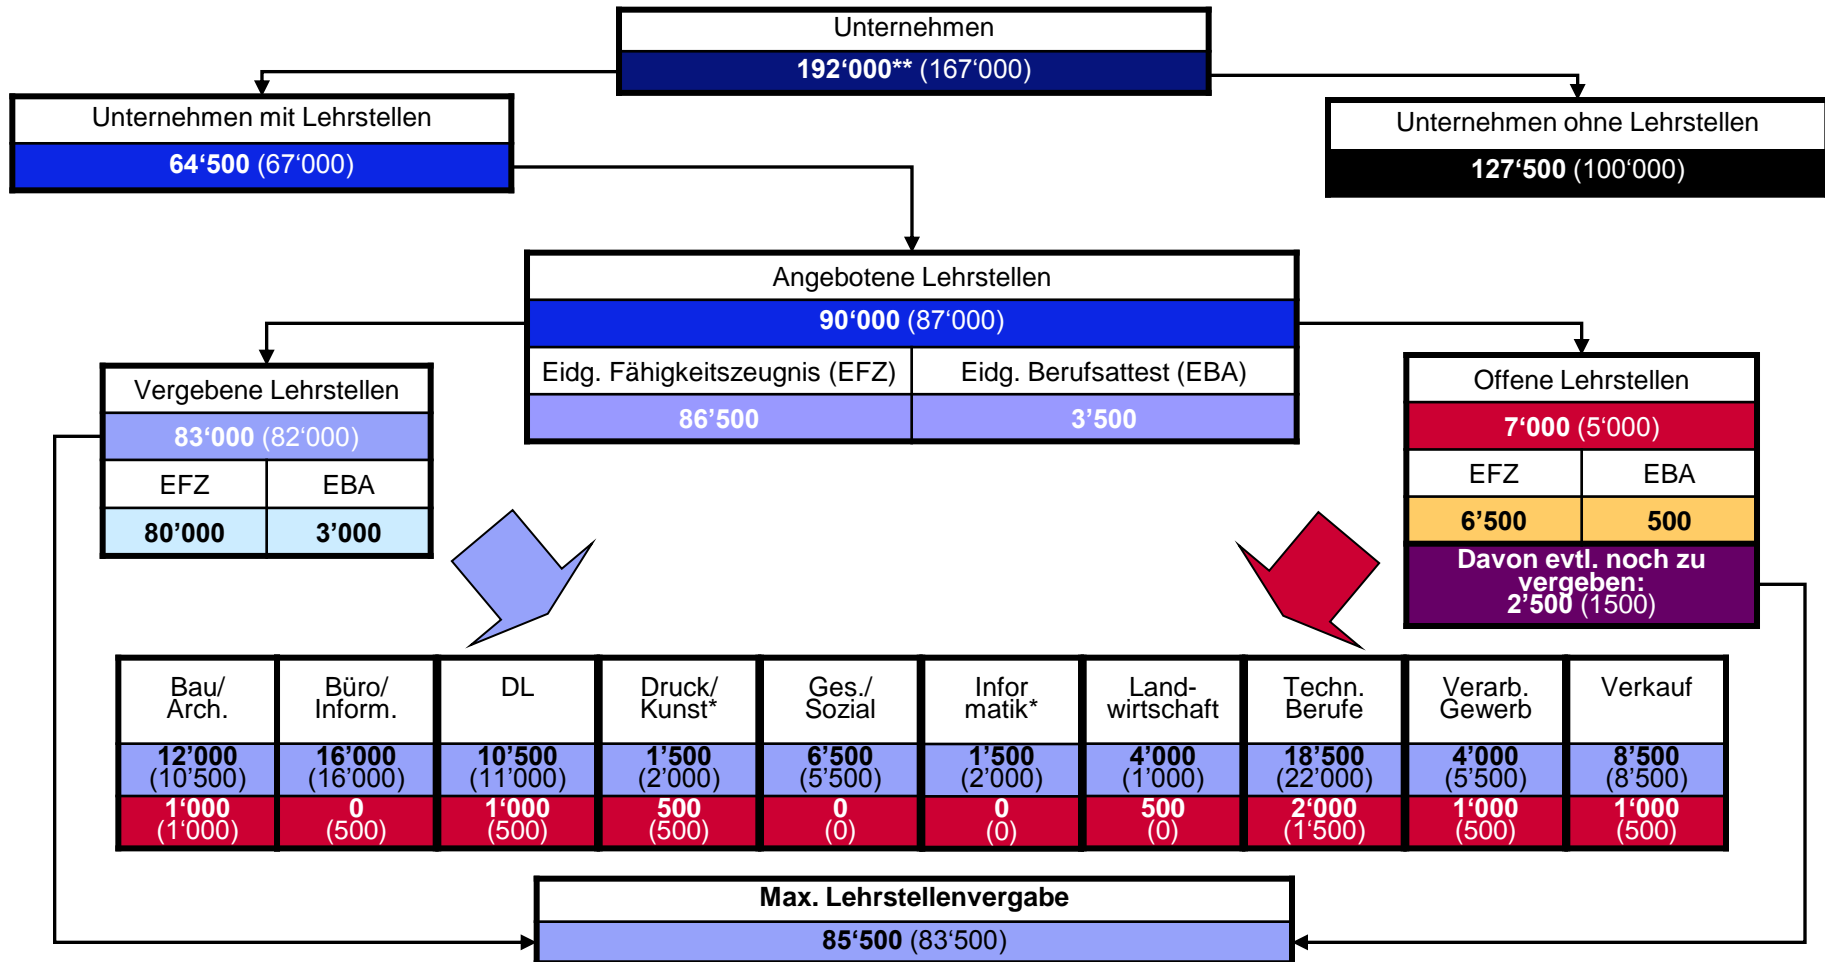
Unternehmen
192‘000** (167‘000)

Unternehmen mit Lehrstellen
64‘500 (67‘000)

Unternehmen ohne Lehrstellen
127‘500 (100‘000)

Angebotene Lehrstellen
90‘000 (87‘000)

| Eidg. Fähigkeitszeugnis (EFZ) | Eidg. Berufsattest (EBA) |
|---|---|
| 86’500 | 3’500 |

Vergebene Lehrstellen
83‘000 (82‘000)

| EFZ | EBA |
|---|---|
| 80’000 | 3’000 |

Offene Lehrstellen
7‘000 (5‘000)

| EFZ | EBA |
|---|---|
| 6’500 | 500 |

Davon evtl. noch zu vergeben:
2’500 (1500)

| Bau/ Arch. | Büro/ Inform. | DL | Druck/ Kunst* | Ges./ Sozial | Infor matik* | Land-wirtschaft | Techn. Berufe | Verarb. Gewerb | Verkauf |
|---|---|---|---|---|---|---|---|---|---|
| 12’000 (10’500) | 16’000 (16’000) | 10’500 (11’000) | 1’500 (2’000) | 6’500 (5’500) | 1’500 (2’000) | 4’000 (1’000) | 18’500 (22’000) | 4’000 (5’500) | 8’500 (8’500) |
| 1‘000 (1‘000) | 0 (500) | 1‘000 (500) | 500 (500) | 0 (0) | 0 (0) | 500 (0) | 2‘000 (1‘500) | 1‘000 (500) | 1‘000 (500) |

Max. Lehrstellenvergabe
85‘500 (83‘500)